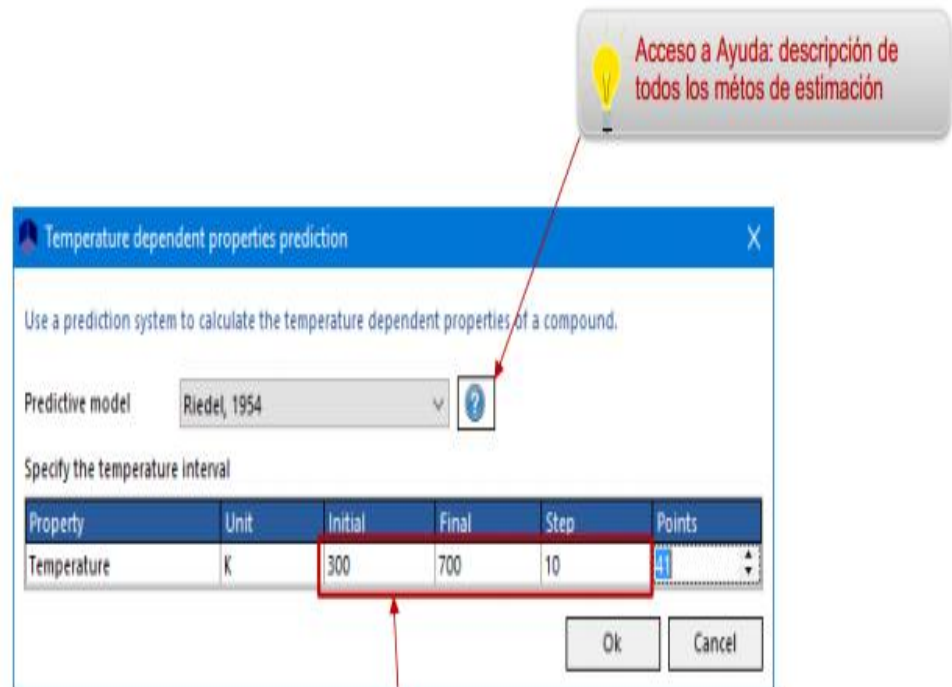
Acceso a Ayuda: descripción de todos los métos de estimación

Temperature dependent properties prediction

X

Use a prediction system to calculate the temperature dependent properties of a compound.

Predictive model

Riedel, 1954

?

Specify the temperature interval

| Property | Unit | Initial | Final | Step | Points |
|---|---|---|---|---|---|
| Temperature | K | 300 | 700 | 10 | 41 |

Ok

Cancel